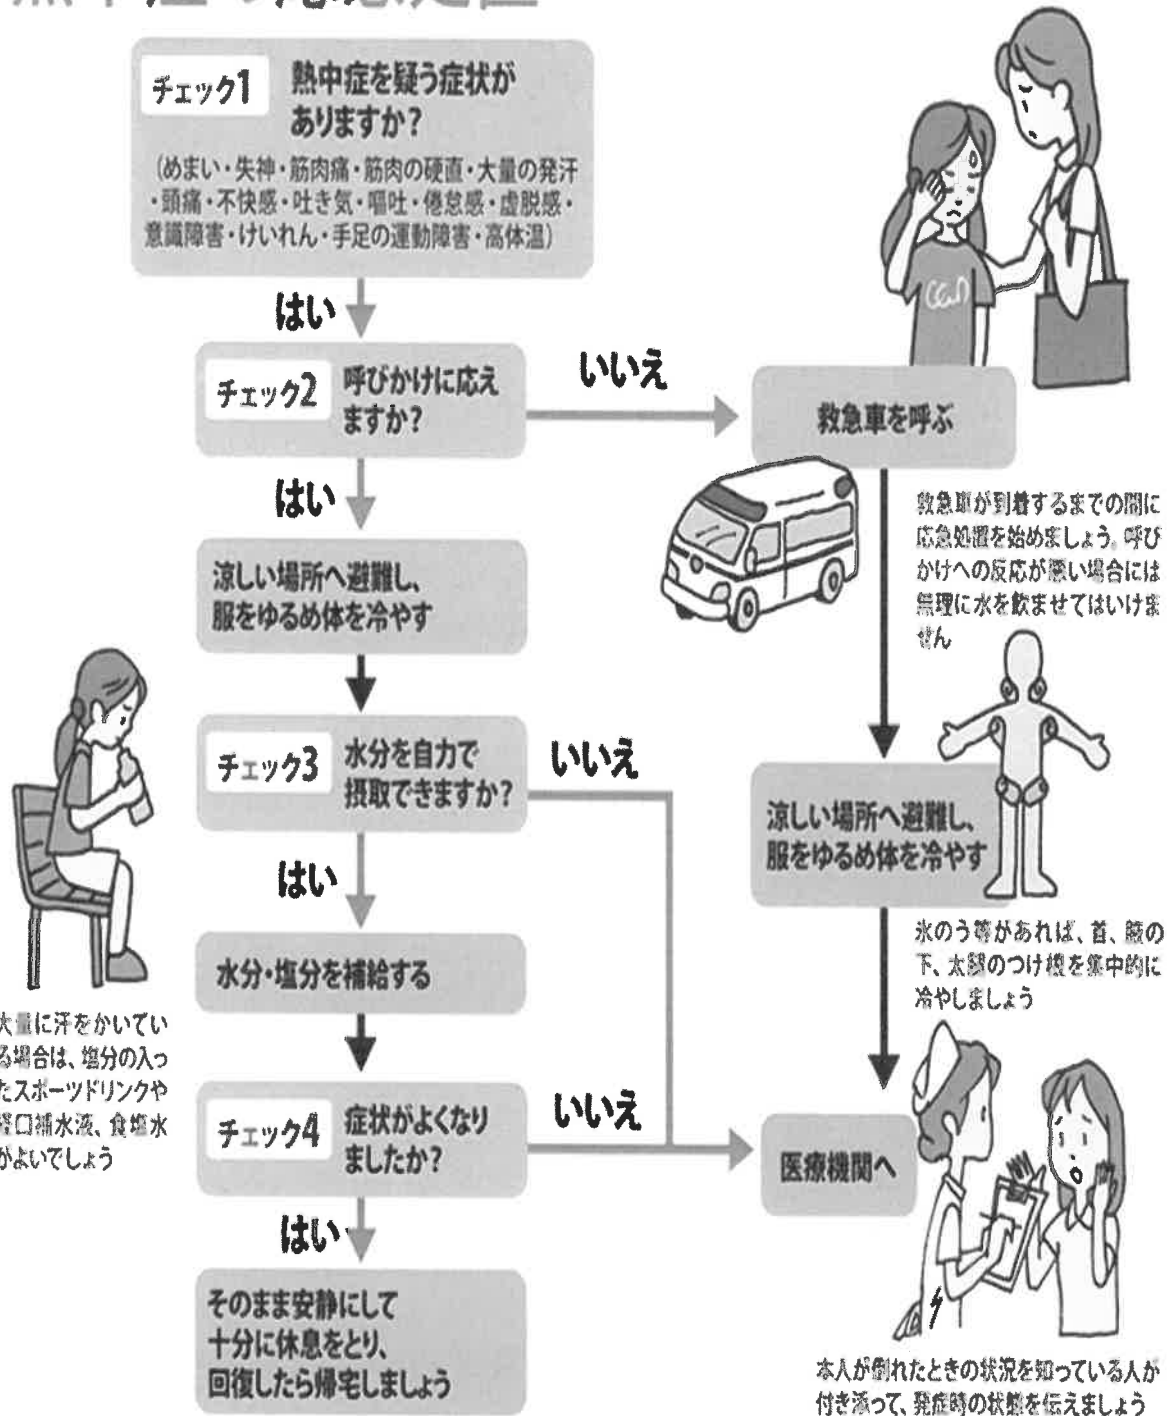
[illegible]

チェック1 熱中症を疑う症状がありますか?
(めまい・失神・筋肉痛・筋肉の硬直・大量の発汗・頭痛・不快感・吐き気・嘔吐・倦怠感・虚脱感・意識障害・けいれん・手足の運動障害・高体温)

はい

チェック2 呼びかけに応えますか?

いいえ

救急車を呼ぶ

救急車が到着するまでの間に応急処置を始めましょう。呼びかけへの反応が悪い場合には無理に水を飲ませてはいけません

はい

涼しい場所へ避難し、服をゆるめ体を冷やす

チェック3 水分を自力で摂取できますか?

いいえ

涼しい場所へ避難し、服をゆるめ体を冷やす

氷のう等があれば、首、脇の下、太腿のつけ根を集中的に冷やしましょう

はい

水分・塩分を補給する

大量に汗をかいている場合は、塩分の入ったスポーツドリンクや経口補水液、食塩水がよいでしょう

チェック4 症状がよくなりましたか?

いいえ

医療機関へ

はい

そのまま安静にして十分に休息をとり、回復したら帰宅しましょう

本人が倒れたときの状況を知っている人が付き添って、発症時の状態を伝えましょう